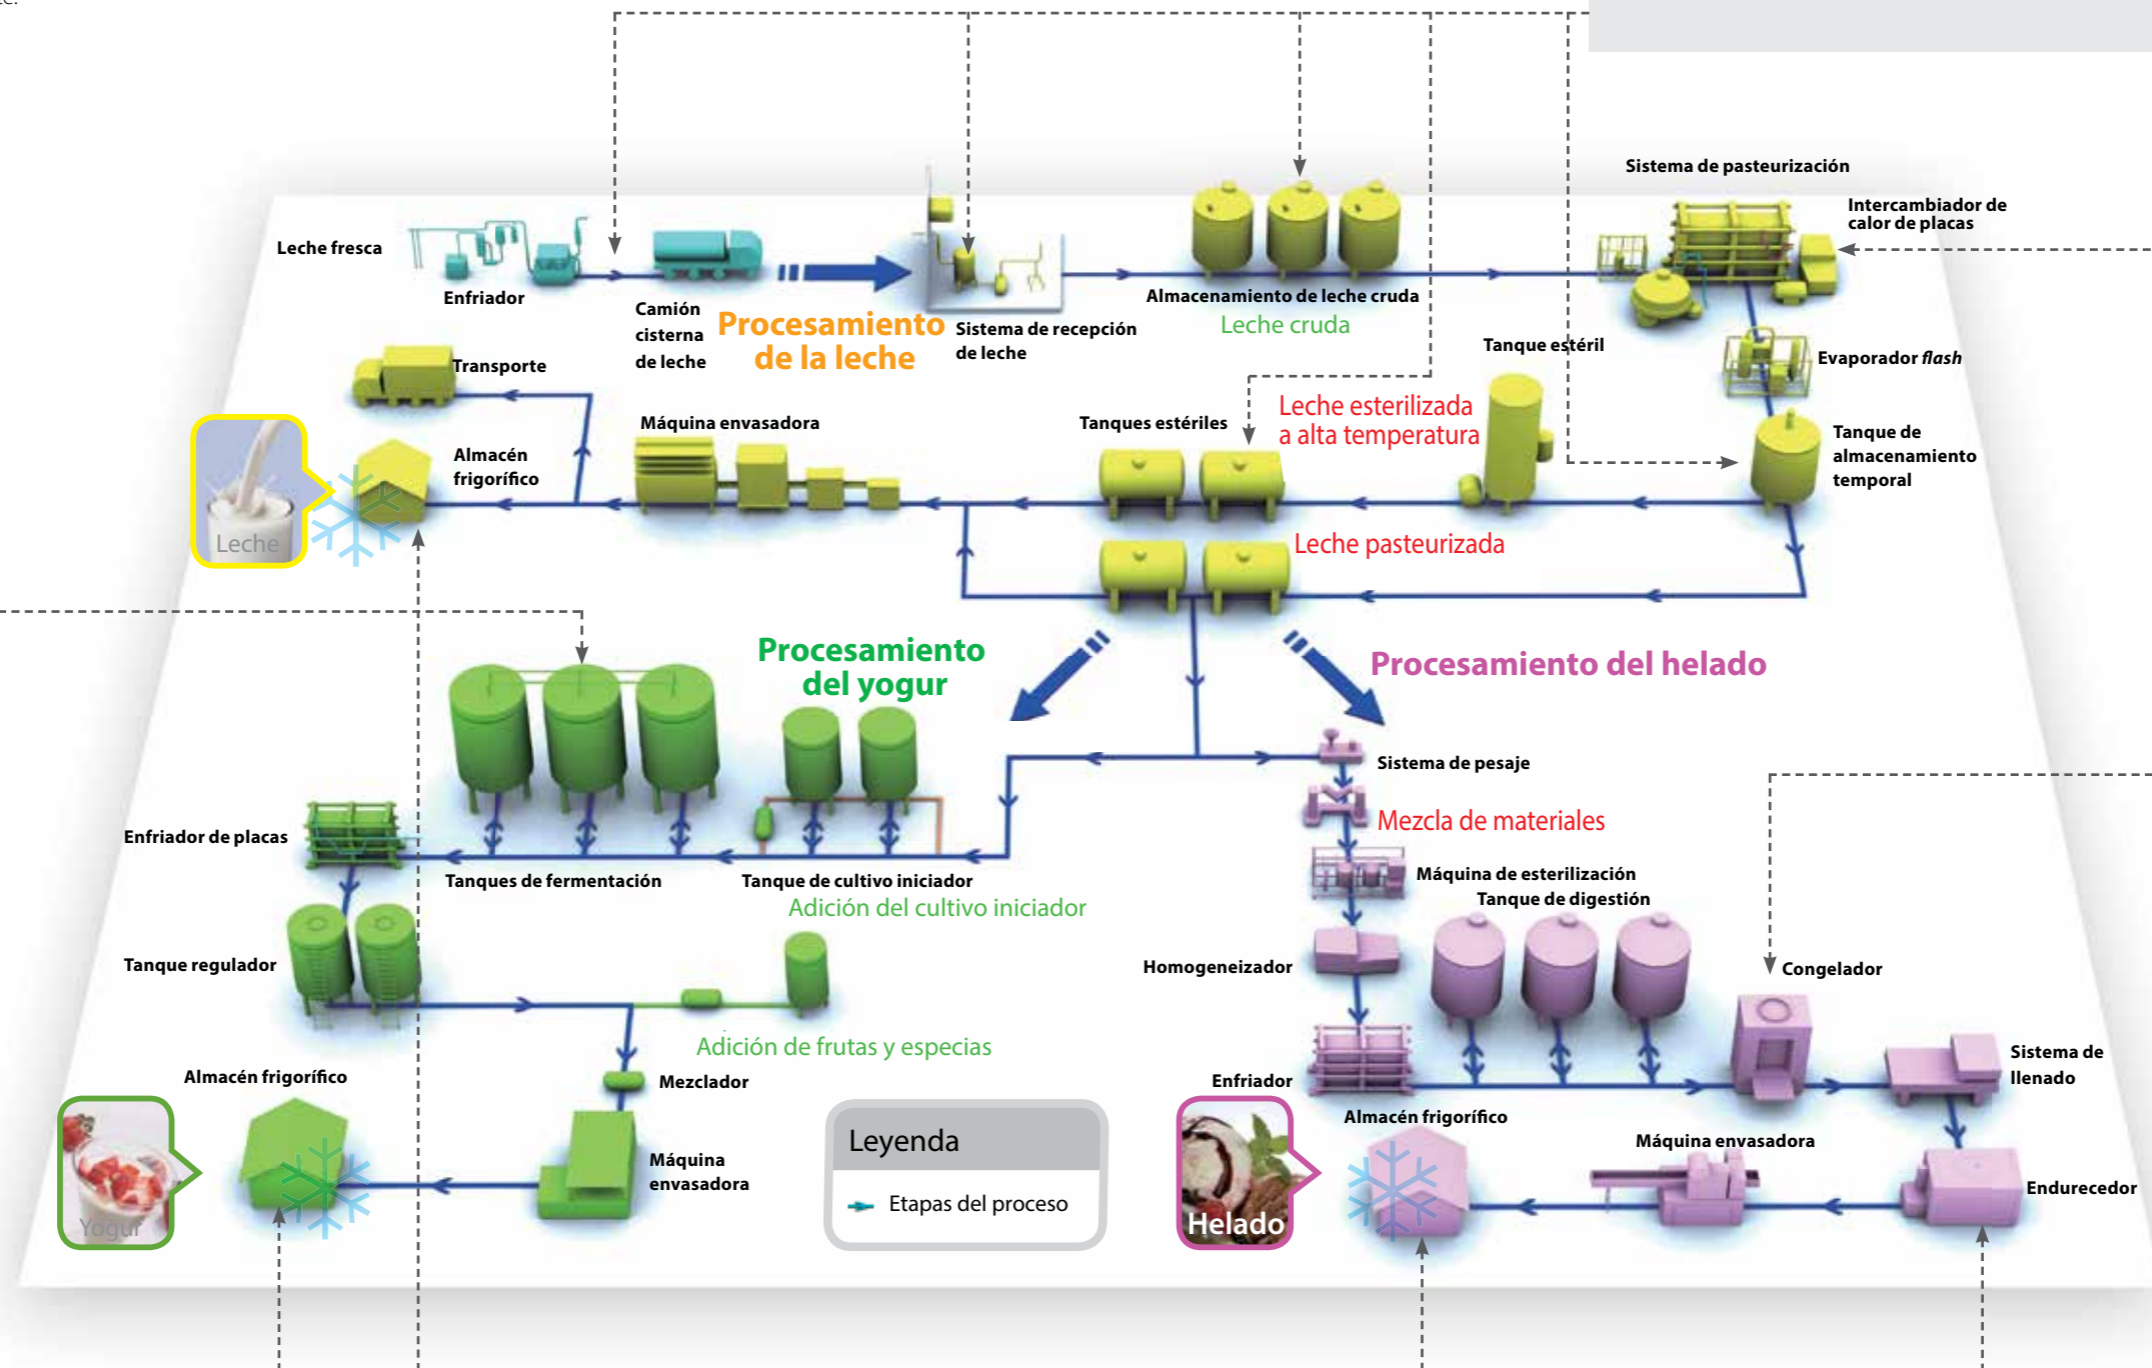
Leche fresca

Enfriador

Camión cisterna de leche

Procesamiento de la leche

Sistema de recepción de leche

Almacenamiento de leche cruda

Leche cruda

Sistema de pasteurización

Intercambiador de calor de placas

Evaporador *flash*

Tanque estéril

Tanque de almacenamiento temporal

Transporte

Leche

Almacén frigorífico

Máquina envasadora

Tanques estériles

Leche esterilizada a alta temperatura

Leche pasteurizada

Procesamiento del yogur

Procesamiento del helado

Sistema de pesaje

Mezcla de materiales

Máquina de esterilización

Tanque de digestión

Homogeneizador

Congelador

Enfriador de placas

Tanques de fermentación

Tanque de cultivo iniciador

Adición del cultivo iniciador

Tanque regulador

Adición de frutas y especias

Mezclador

Almacén frigorífico

Yogur

Máquina envasadora

Leyenda

Etapas del proceso

Enfriador

Helado

Almacén frigorífico

Máquina envasadora

Sistema de llenado

Endurecedor